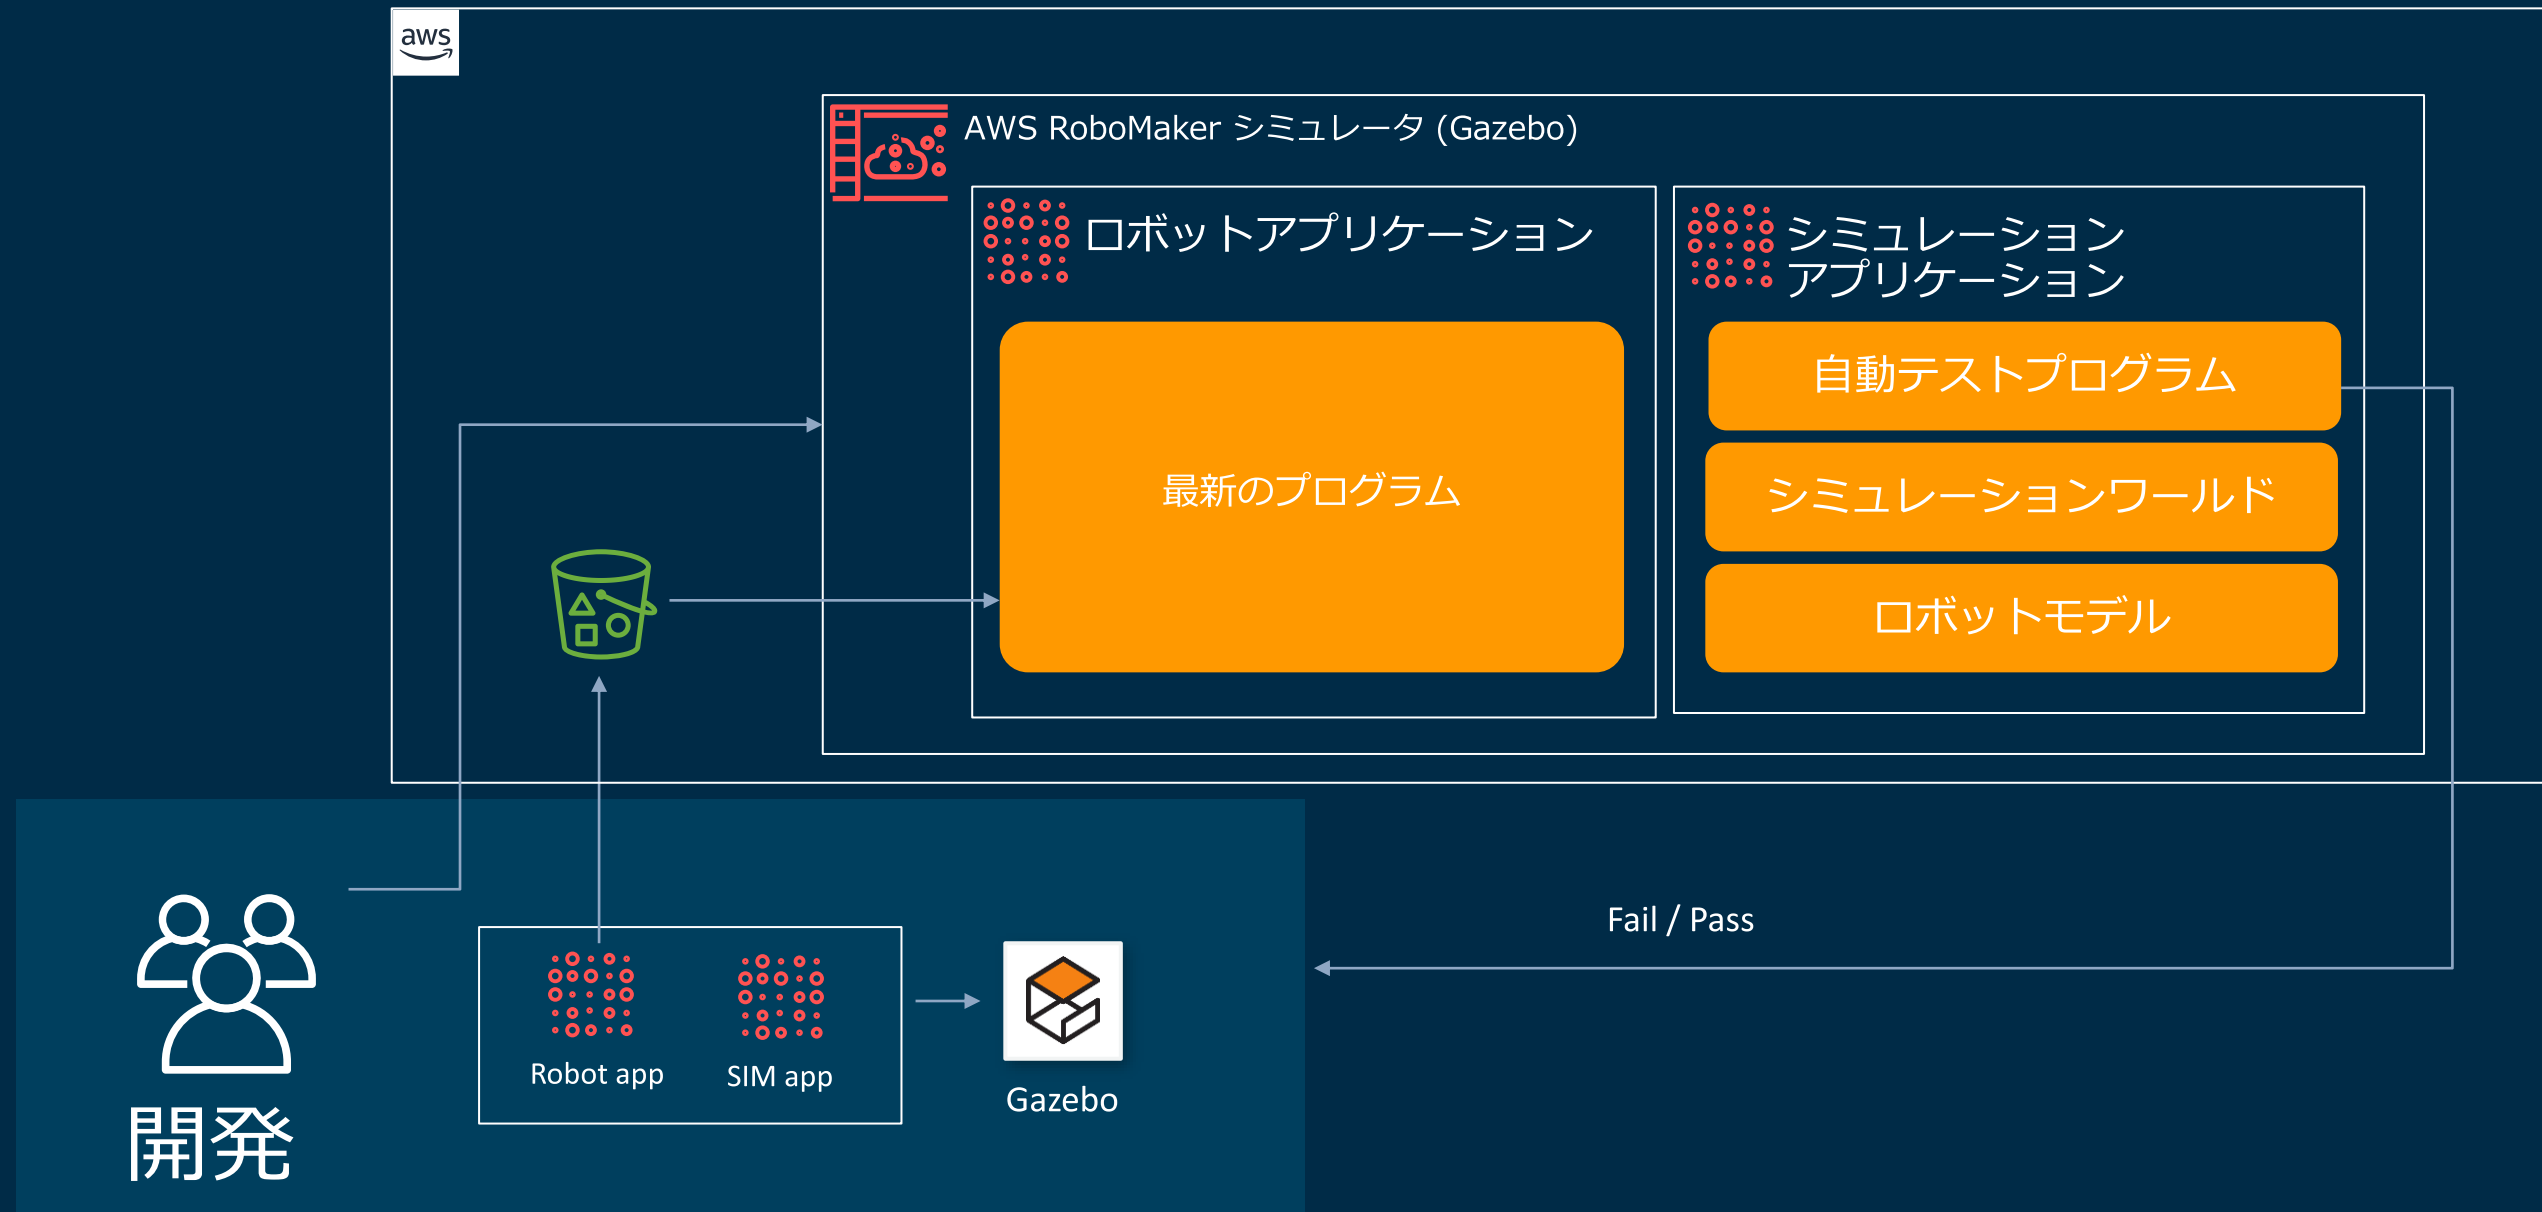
aws

AWS RoboMaker シミュレータ (Gazebo)

ロボットアプリケーション

最新のプログラム

シミュレーション
アプリケーション

自動テストプログラム

シミュレーションワールド

ロボットモデル

Fail / Pass

Robot app

SIM app

Gazebo

開発